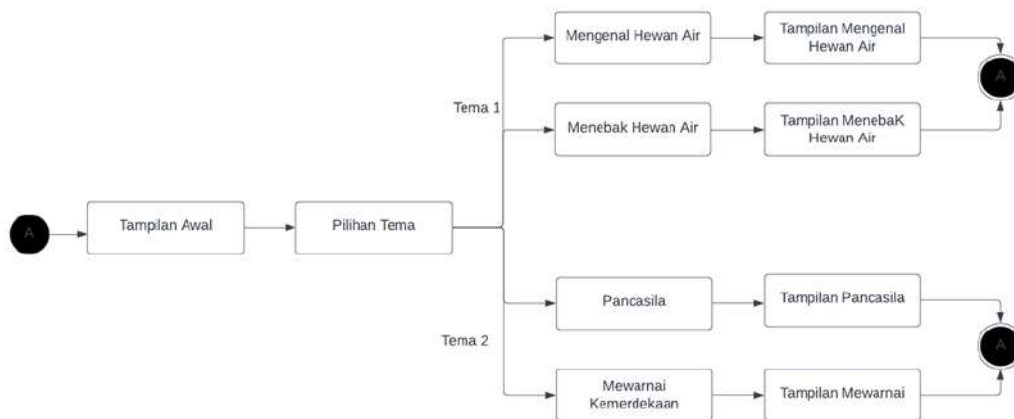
A

Tampilan Awal

Pilihan Tema

Tema 1

Mengenal Hewan Air

Tampilan Mengenal Hewan Air

Menebak Hewan Air

Tampilan MenebaK Hewan Air

A

Tema 2

Pancasila

Tampilan Pancasila

Mewarnai Kemerdekaan

Tampilan Mewarnai

A